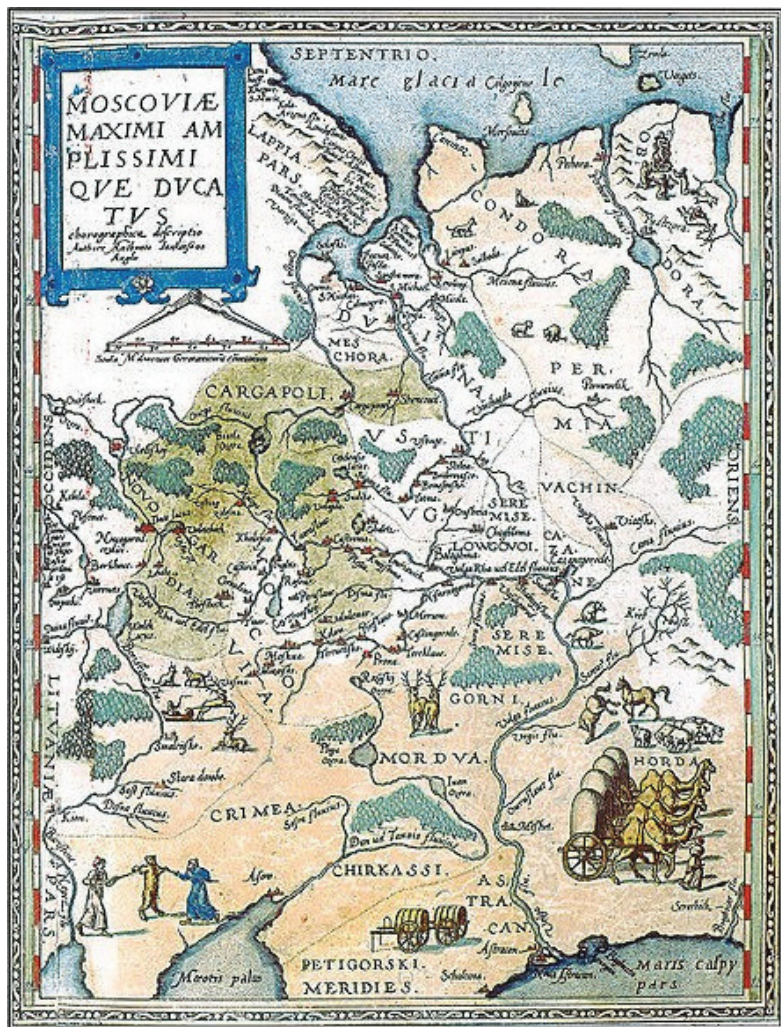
MOSCOVIÆ MAXIMI AM PLISSIMI QVE DVCA TVS
chorographica descriptio
Authore Antonio Ienkensono Anglo

SEPTENTRIO.
Mare glaciale
LAPPIA PARS.
CONDORA
OBDORA
DVINA
MESCHORA.
PERMIA
CARGAPOLI.
VSTIVG.
VACHIN
SEREMISE.
LOWGOVOI.
CAZANE
NOVOGARDIA
VOLOGDA
RVSSIA
SEREMISE.
GORNI.
MORDVA.
HORDA
CRIMEA.
CHIRKASSI.
ASTRACAN.
PETIGORSKI.
MERIDIES.
Maris caspy pars
Meotis palus
LITVANIÆ PARS
OCCIDENS
ORIENS
Cama fluvius
Volga fluvius
Don vel Tanais fluvius
Dnepr fluvius
Asow.
Astracan.
Moskva
Nouogarod
Kiow
Sebaltan
Scala Milliarium